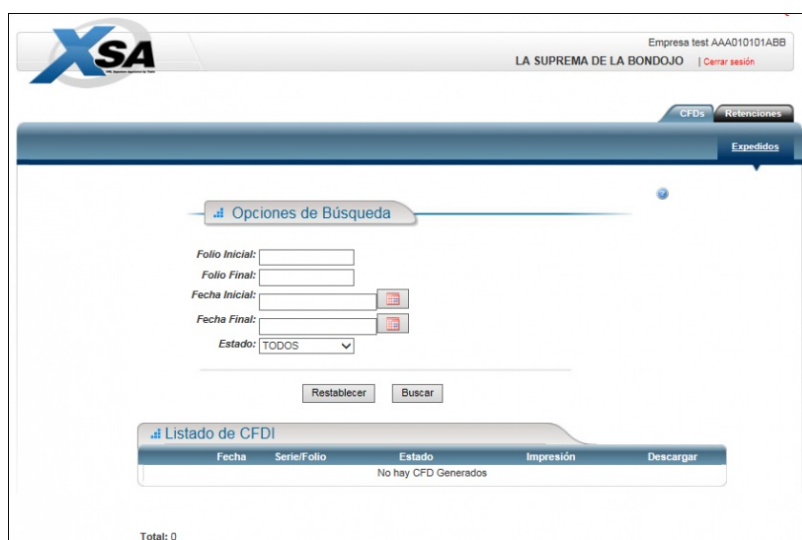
XSA

Empresa test AAA010101ABB
LA SUPREMA DE LA BONDOJO | Cerrar sesión

CFDs Retenciones

Expedidos

Opciones de Búsqueda

Folio Inicial:
Folio Final:
Fecha Inicial:
Fecha Final:
Estado: TODOS

Restablecer Buscar

Listado de CFDI

| Fecha | Serie/Folio | Estado | Impresión | Descargar |
|---|---|---|---|---|
| No hay CFD Generados | | | | |

Total: 0